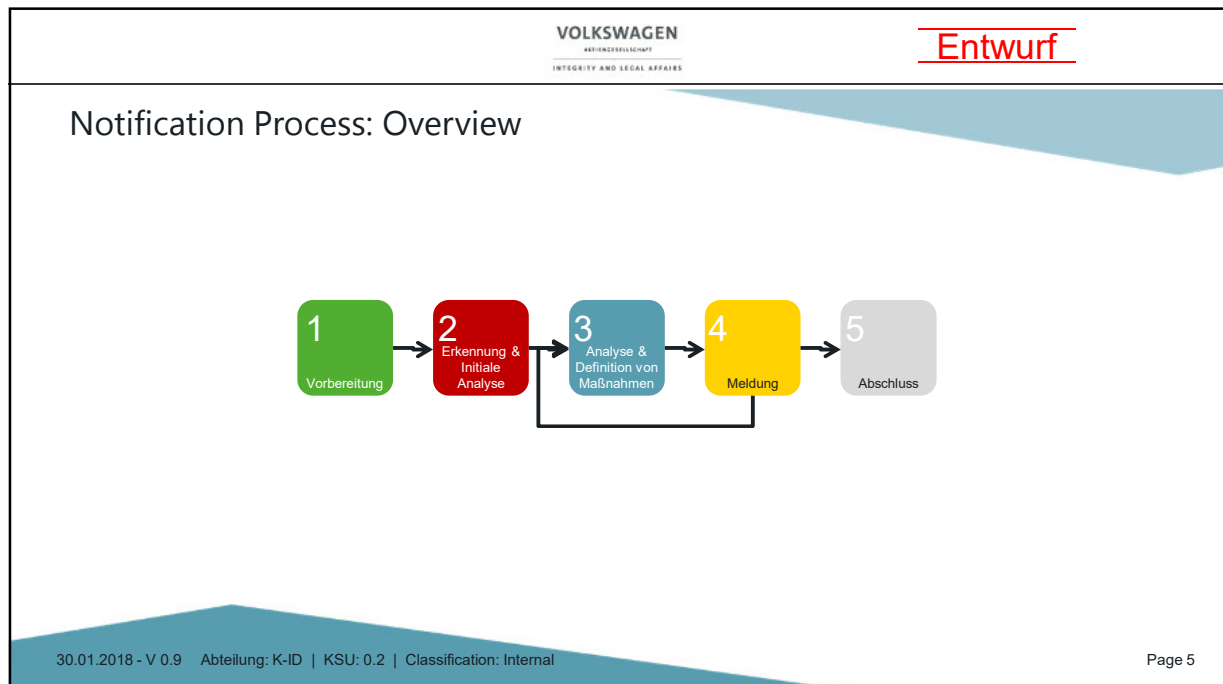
VOLKSWAGEN
AKTIENGESELLSCHAFT
INTEGRITY AND LEGAL AFFAIRS

Entwurf

Notification Process: Overview

1
Vorbereitung

2
Erkennung & Initiale Analyse

3
Analyse & Definition von Maßnahmen

4
Meldung

5
Abschluss

30.01.2018 - V 0.9 Abteilung: K-ID | KSU: 0.2 | Classification: Internal

Page 5